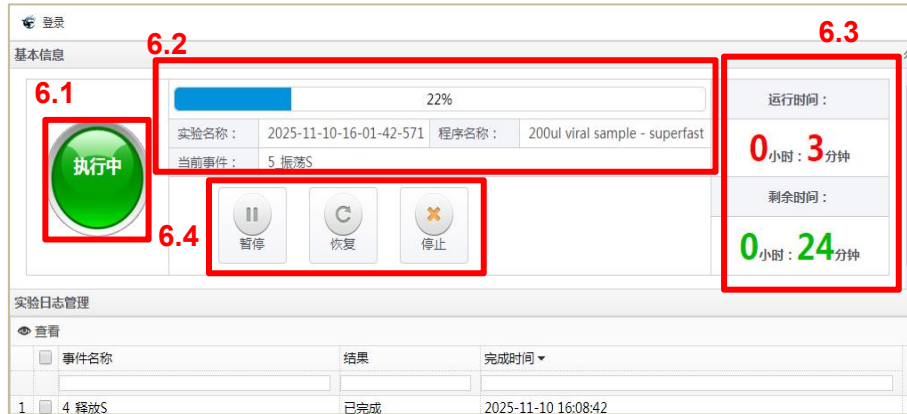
登录

基本信息

6.1

6.2

6.3

执行中

22%

| 实验名称： | 2025-11-10-16-01-42-571 | 程序名称： | 200ul viral sample - superfast |
|---|---|---|---|
| 当前事件： | 5_振荡S | | |

运行时间：

0小时：3分钟

剩余时间：

0小时：24分钟

6.4

暂停

恢复

停止

实验日志管理

查看

| | 事件名称 | 结果 | 完成时间 |
|---|---|---|---|
| 1 | 4_释放S | 已完成 | 2025-11-10 16:08:42 |